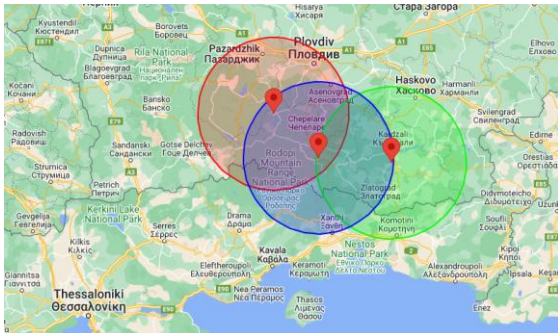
Kyustendil
Кюстендил
Borovets
Боровец
Hisarya
Хисаря
Стара Загора
Plovdiv
Пловдив
Pazardzhik
Пазарджик
Dupnica
Дупница
Rila National Park
Blagoevgrad
Благоевград
Haskovo
Хасково
Harmanli
Харманли
Asenovgrad
Асеновград
Bansko
Банско
Chepelare
Чепеларе
Svilengrad
Свиленград
Razlog
Разлог
Kardzhali
Кърджали
Sandanski
Сандански
Gotse Delchev
Гоце Делчев
Rodopi Mountain Range National Park
Petrich
Петрич
Strumica
Струмица
Zlatograd
Златоград
Soufli
Σουφλί
Kerkini Lake National Park
Drama
Δράμα
Xanthi
Ξάνθη
Komotini
Κομοτηνή
Didymoteicho
Διδυμότειχο
Orestiada
Ορεστιάδα
Gevgelija
Гевгелија
Kilkis
Κιλκίς
Serres
Σέρρες
Kavala
Καβάλα
Nestos National Park
Alexandroupoli
Αλεξανδρούπολη
Eleftheroupoli
Ελευθερούπολη
Keramoti
Κεραμωτή
Thessaloniki
Θεσσαλονίκη
Nea Peramos
Νέα Πέραμος
Thasos
Θάσος
Giannitsa
Γιαννιτσά